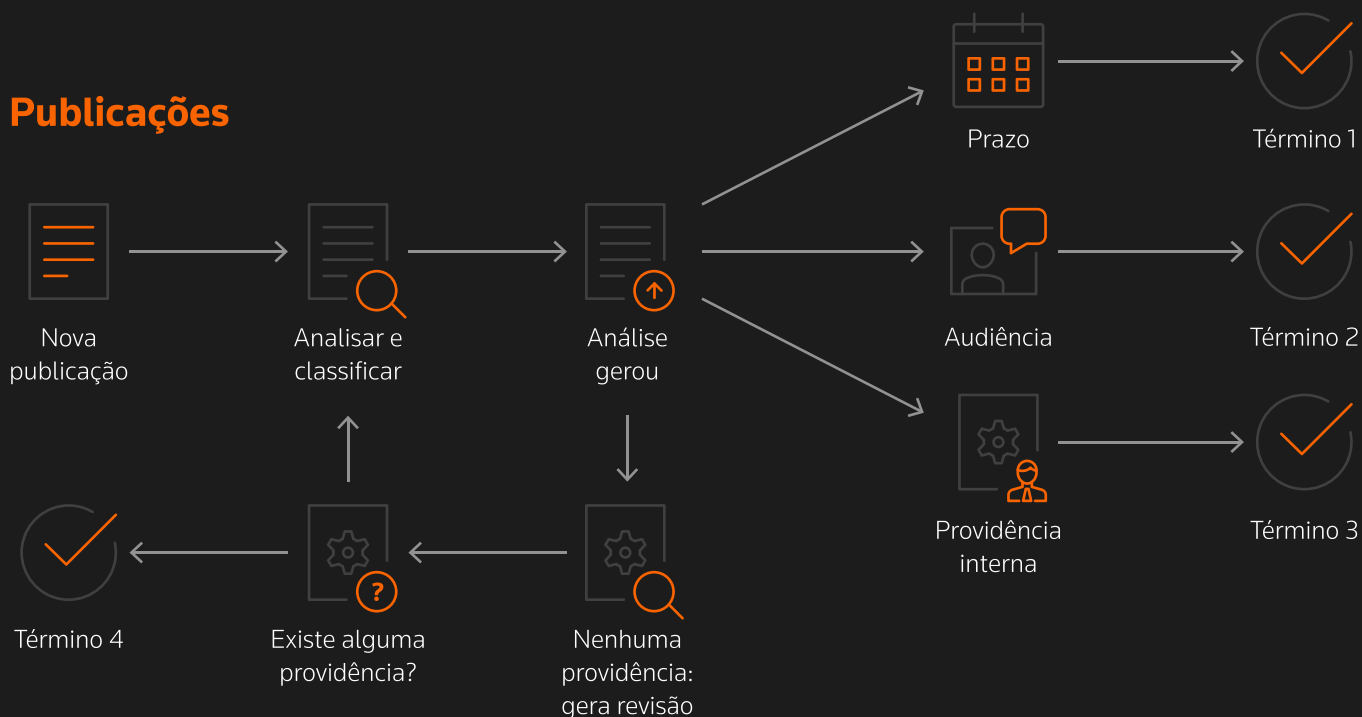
Publicações

Prazo

Término 1

Nova publicação

Analisar e classificar

Análise gerou

Audiência

Término 2

Providência interna

Término 3

Término 4

Existe alguma providência?

Nenhuma providência: gera revisão